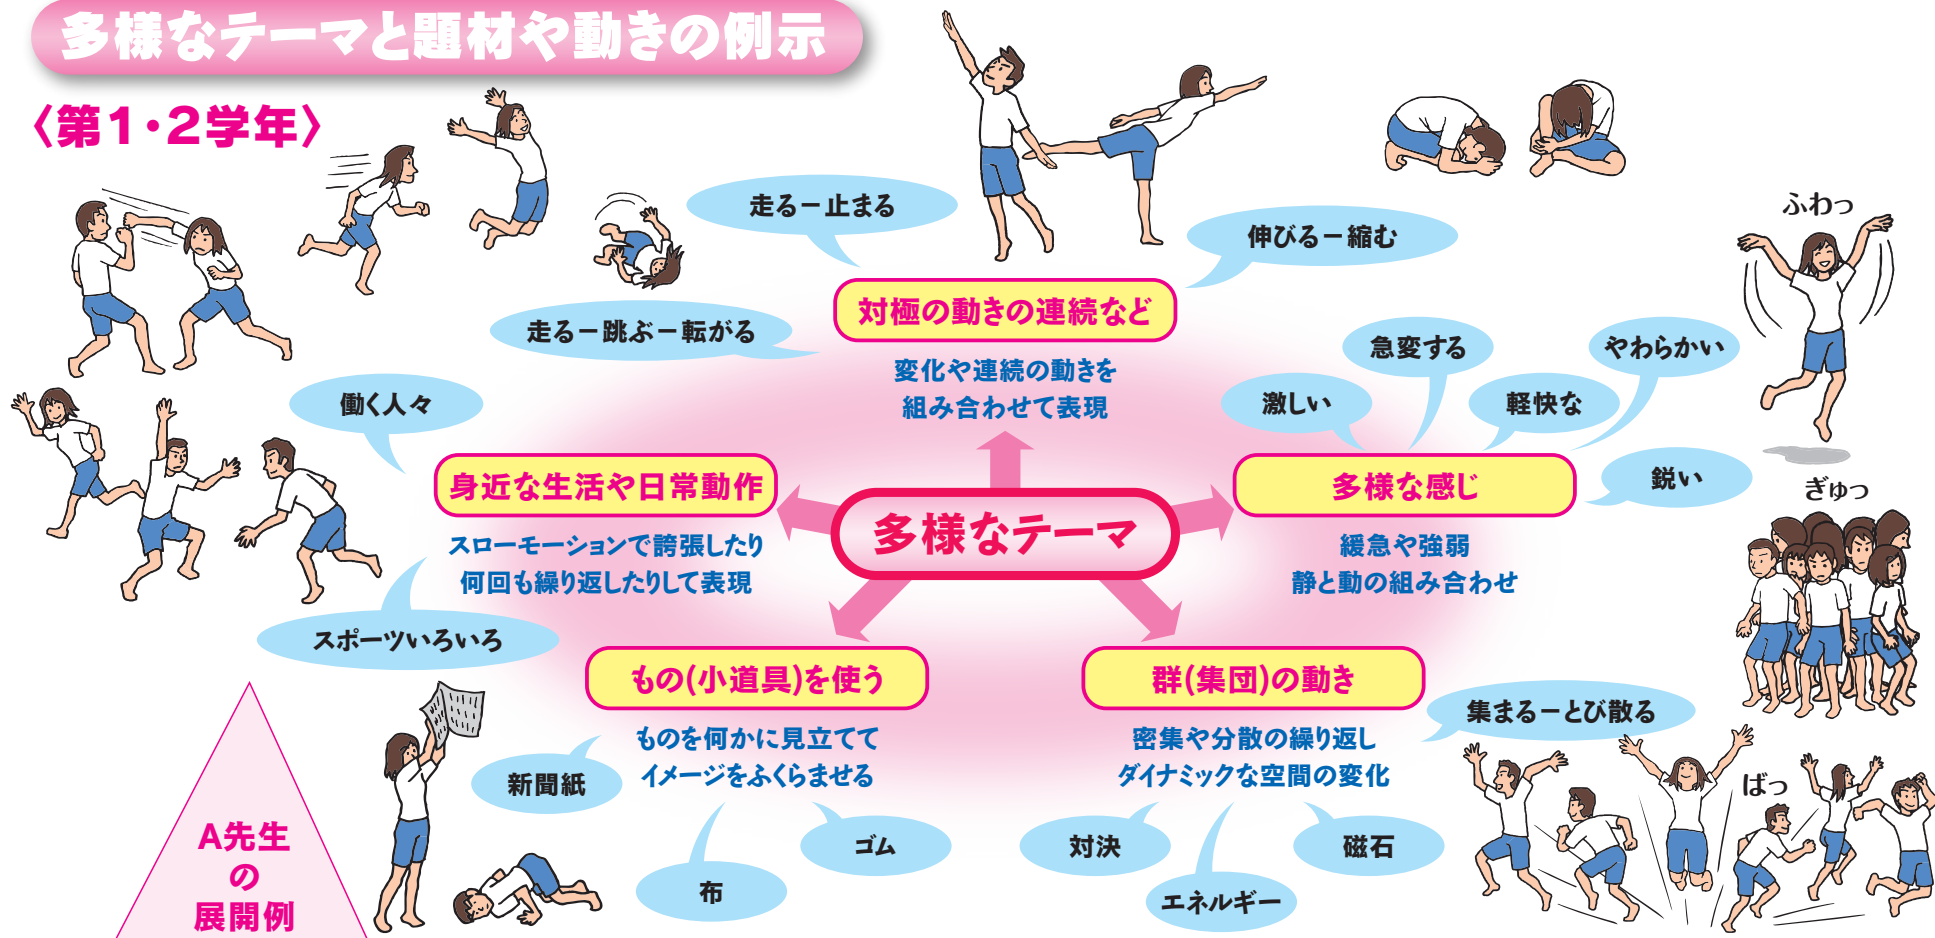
多様なテーマと題材や動きの例示

〈第1・2学年〉

走るー止まる

伸びるー縮む

ふわっ

対極の動きの連続など

変化や連続の動きを組み合わせて表現

走るー跳ぶー転がる

急変する

やわらかい

働く人々

激しい

軽快な

身近な生活や日常動作

多様なテーマ

多様な感じ

鋭い

ぎゅっ

スローモーションで誇張したり何回も繰り返したりして表現

緩急や強弱
静と動の組み合わせ

スポーツいろいろ

もの(小道具)を使う

群(集団)の動き

集まるーとび散る

ものを何かに見立ててイメージをふくらませる

密集や分散の繰り返し
ダイナミックな空間の変化

新聞紙

ぱっ

A先生の展開例

ゴム

対決

磁石

布

エネルギー